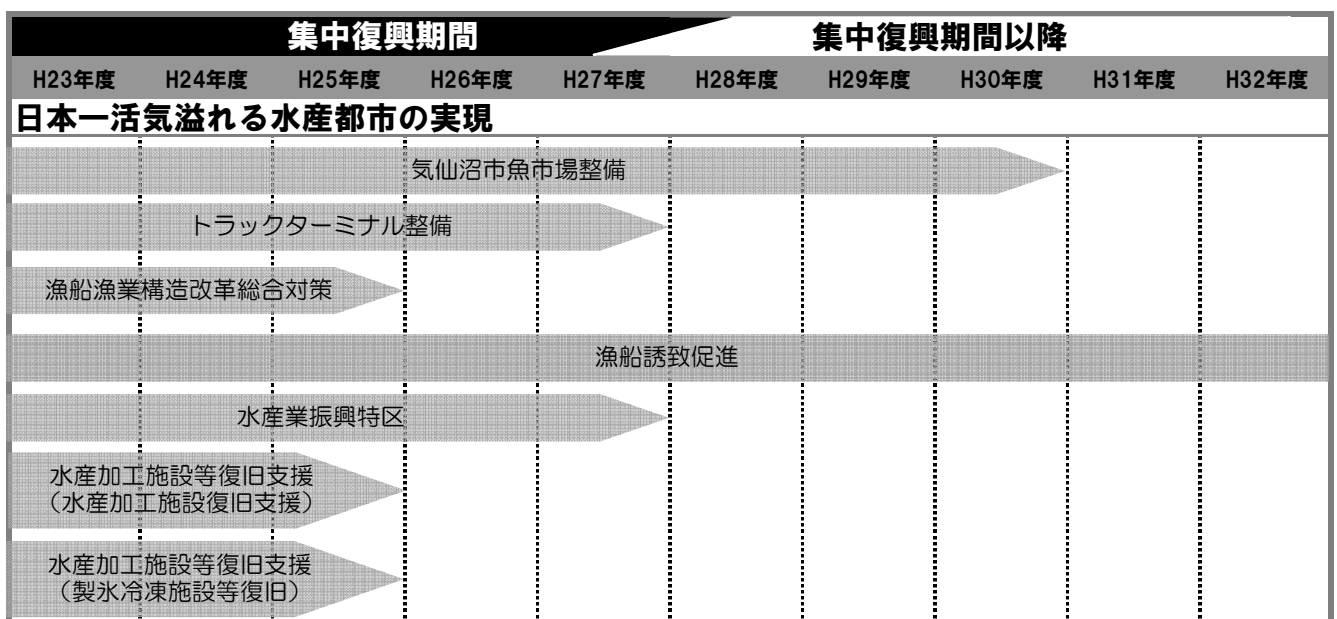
集中復興期間

集中復興期間以降

| H23年度 | H24年度 | H25年度 | H26年度 | H27年度 | H28年度 | H29年度 | H30年度 | H31年度 | H32年度 |
|---|---|---|---|---|---|---|---|---|---|

日本一活気溢れる水産都市の実現

気仙沼市魚市場整備

トラックターミナル整備

漁船漁業構造改革総合対策

漁船誘致促進

水産業振興特区

水産加工施設等復旧支援
(水産加工施設復旧支援)

水産加工施設等復旧支援
(製氷冷凍施設等復旧)